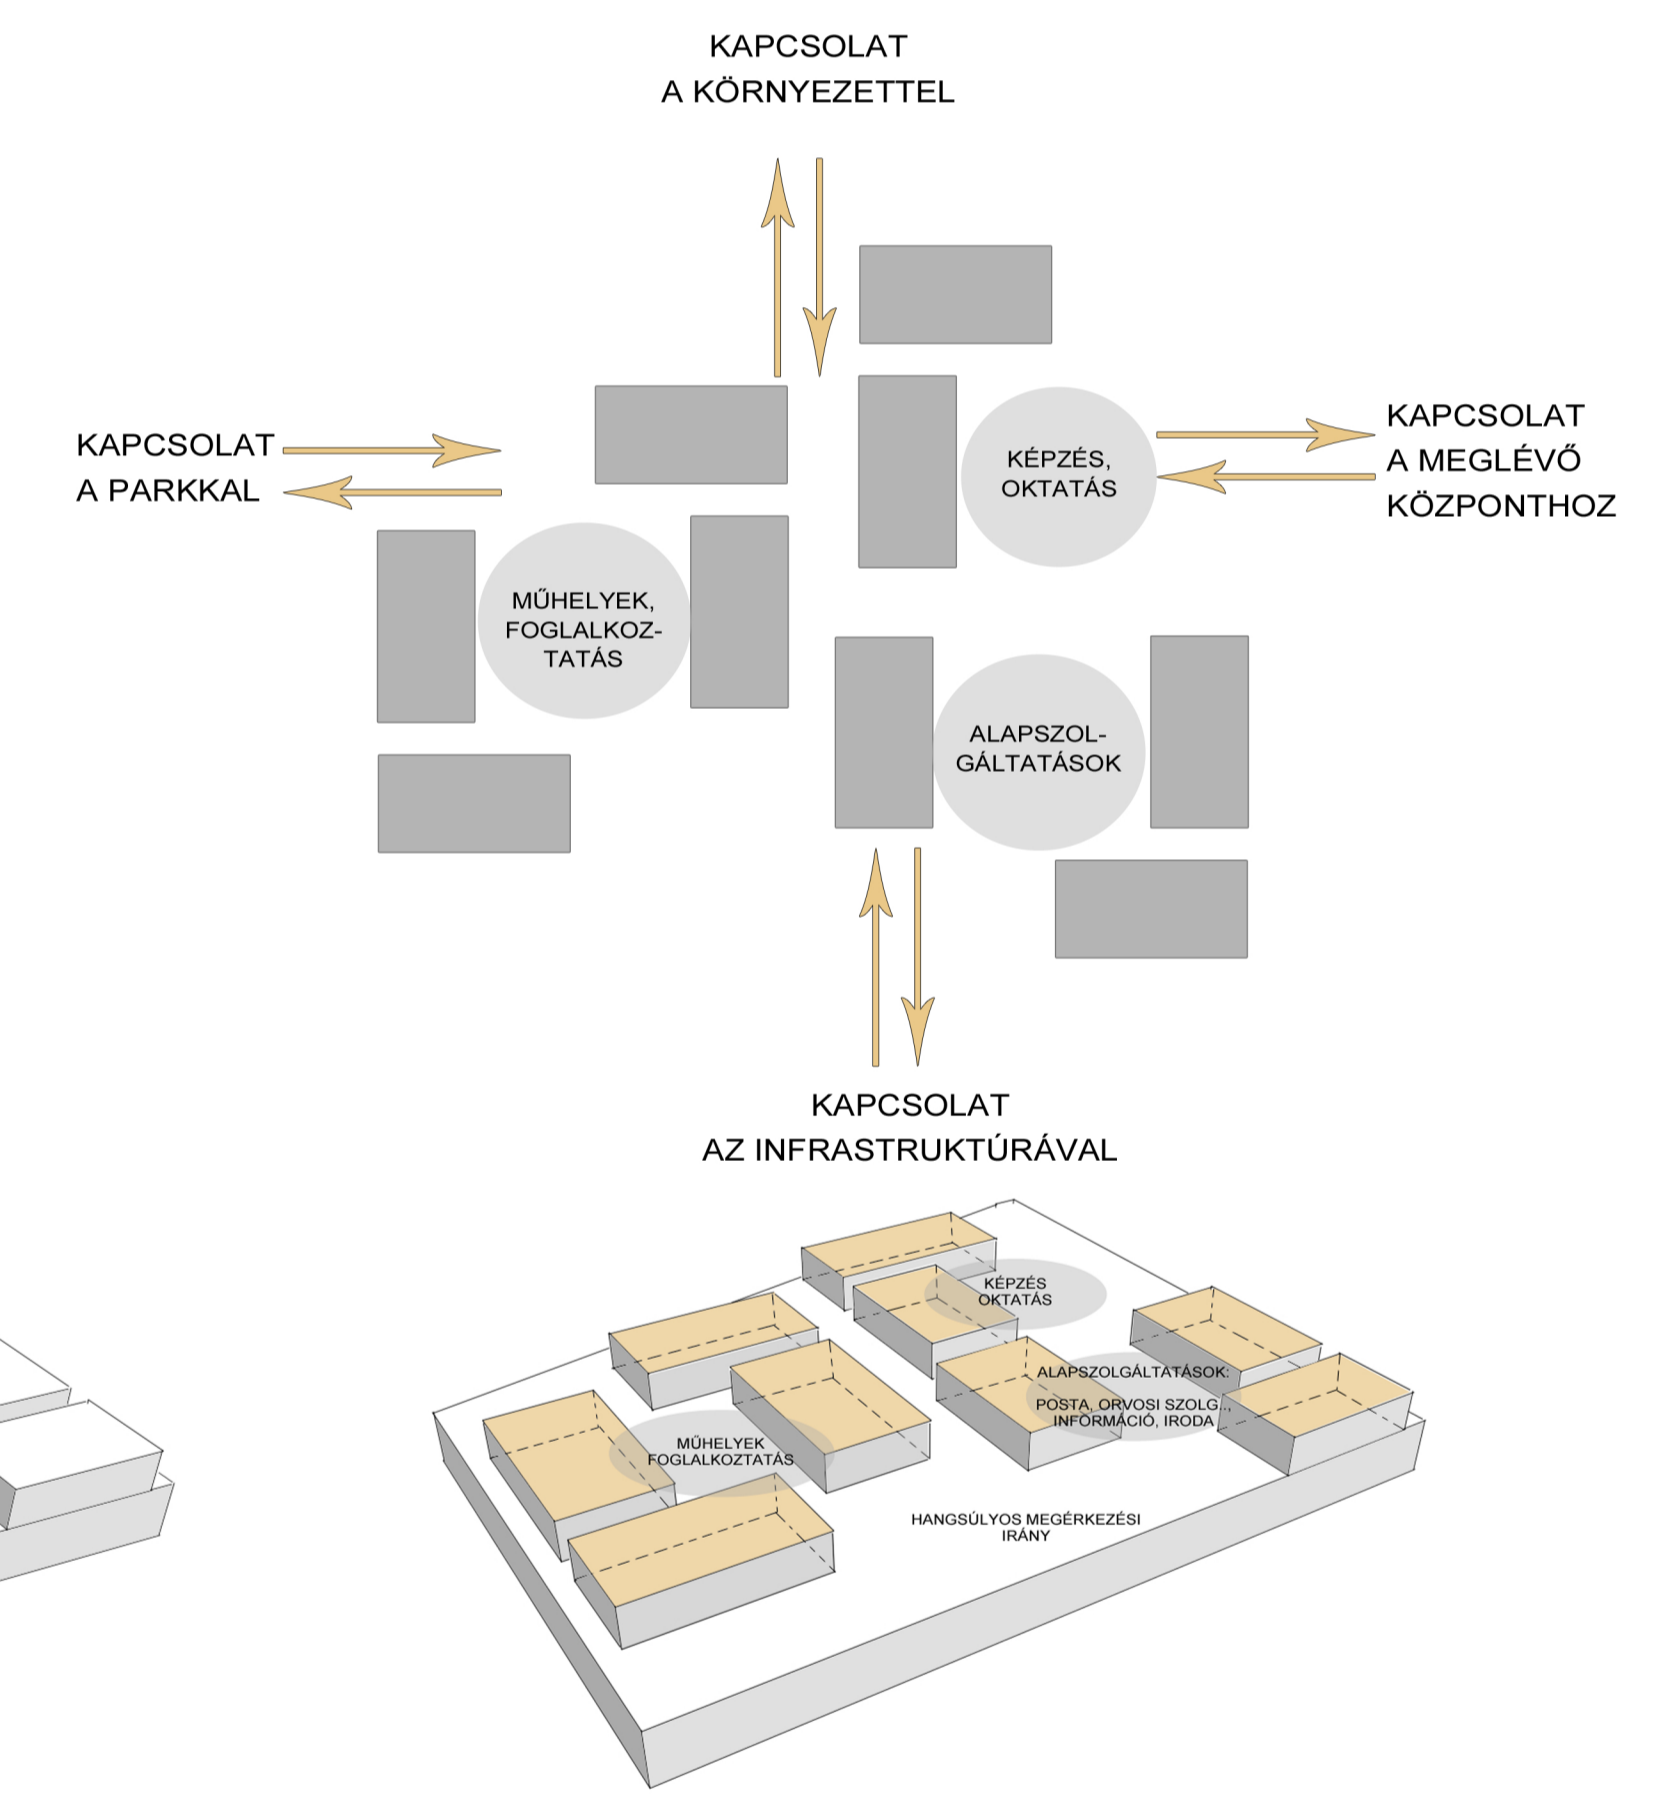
KAPCSOLAT
A KÖRNYEZETTEL

KAPCSOLAT
A PARKKAL

KÉPZÉS,
OKTATÁS

KAPCSOLAT
A MEGLÉVŐ
KÖZPONTHOZ

MŰHELYEK,
FOGLALKOZTATÁS

ALAPSZOLGÁLTATÁSOK

KAPCSOLAT
AZ INFRASTRUKTÚRÁVAL

KÉPZÉS
OKTATÁS

ALAPSZOLGÁLTATÁSOK:
POSTA, ORVOSI SZOLG.,
INFORMÁCIÓ, IRODA

MŰHELYEK
FOGLALKOZTATÁS

HANGSÚLYOS MEGÉRKEZÉSI
IRÁNY